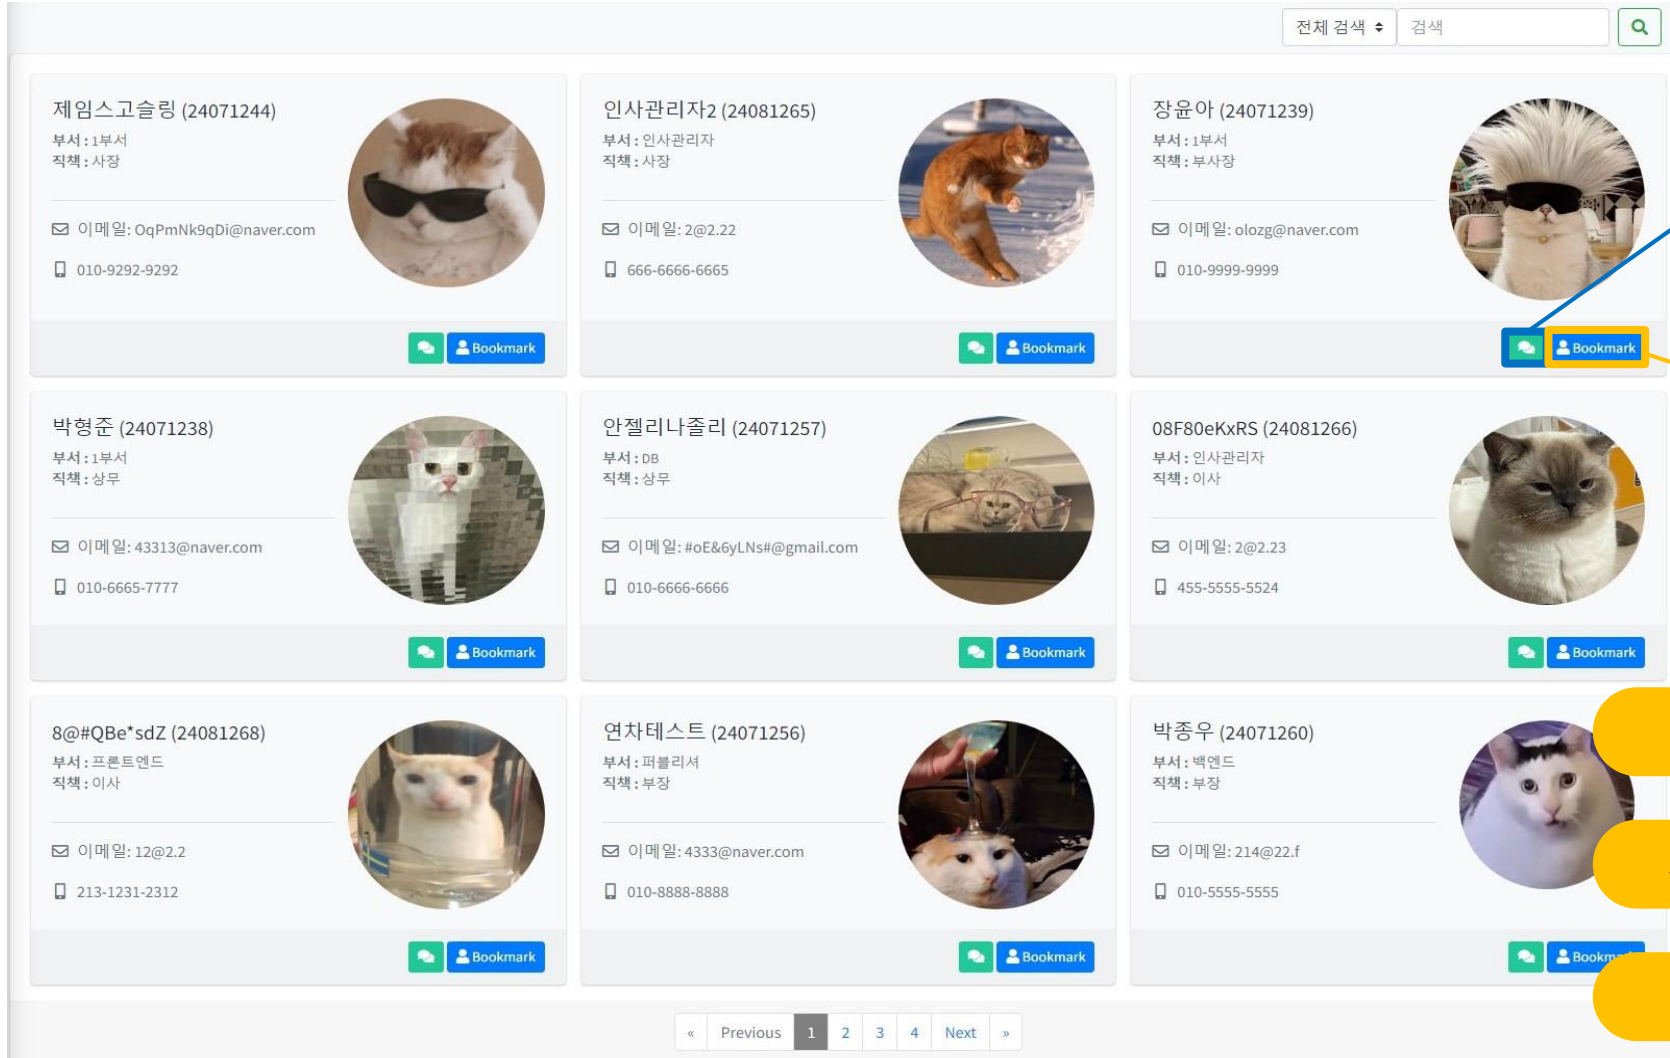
전체 검색
검색

제임스고슬링 (24071244)
부서 : 1부서
직책 : 사장
이메일: OqPmNk9qDi@naver.com
010-9292-9292
Bookmark

인사관리자2 (24081265)
부서 : 인사관리자
직책 : 사장
이메일: 2@2.22
666-6666-6665
Bookmark

장윤아 (24071239)
부서 : 1부서
직책 : 부사장
이메일: olozg@naver.com
010-9999-9999
Bookmark

박형준 (24071238)
부서 : 1부서
직책 : 상무
이메일: 43313@naver.com
010-6665-7777
Bookmark

안젤리나졸리 (24071257)
부서 : DB
직책 : 상무
이메일: #oE&6yLNs#@gmail.com
010-6666-6666
Bookmark

08F80eKxRS (24081266)
부서 : 인사관리자
직책 : 이사
이메일: 2@2.23
455-5555-5524
Bookmark

8@#QBe*sdZ (24081268)
부서 : 프론트엔드
직책 : 이사
이메일: 12@2.2
213-1231-2312
Bookmark

연차테스트 (24071256)
부서 : 퍼블리셔
직책 : 부장
이메일: 4333@naver.com
010-8888-8888
Bookmark

박종우 (24071260)
부서 : 백엔드
직책 : 부장
이메일: 214@22.f
010-5555-5555
Bookm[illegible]

« Previous 1 2 3 4 Next »